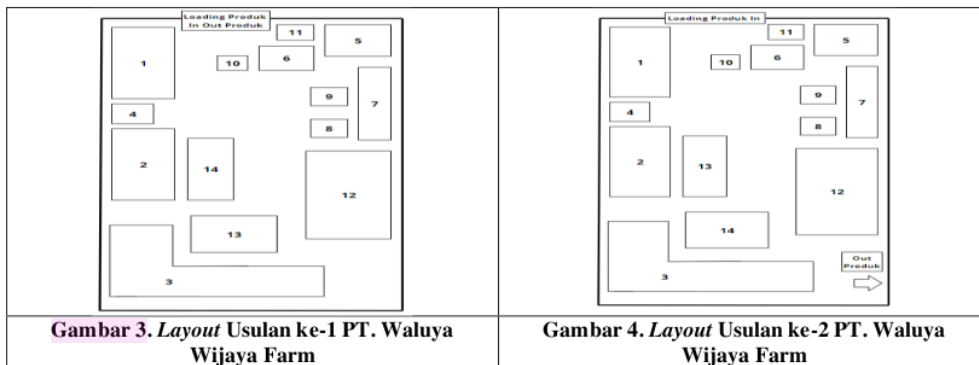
| Loading Produk In Out Produk 11 5 1 10 6 9 7 4 8 2 14 12 13 3 | Loading Produk In 11 5 1 10 6 9 7 4 8 2 13 12 14 Out Produk 3 |
|---|---|
| Gambar 3. *Layout* Usulan ke-1 PT. Waluya Wijaya Farm | Gambar 4. *Layout* Usulan ke-2 PT. Waluya Wijaya Farm |